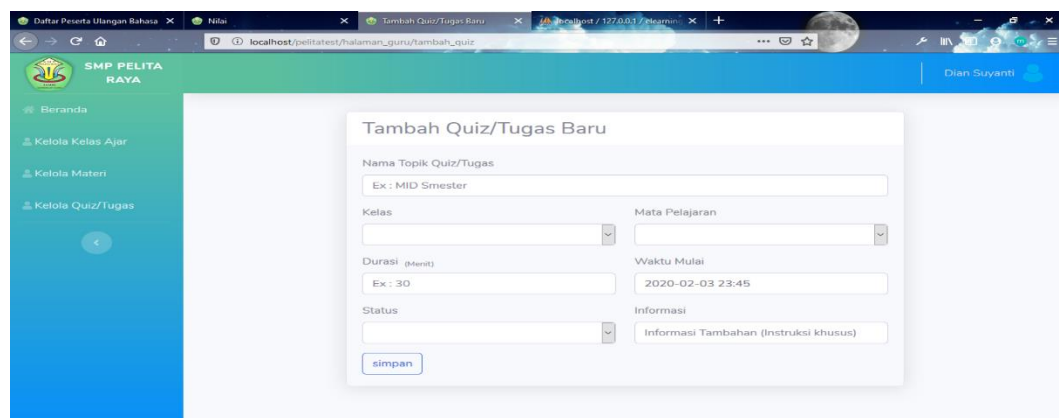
Daftar Peserta Ulangan Bahasa ×   Nilai ×   Tambah Quiz/Tugas Baru ×   localhost / 127.0.0.1 / elearnin ×   +

localhost/pelitatest/halaman_guru/tambah_quiz

SMP PELITA RAYA

Dian Suyanti

Beranda

Kelola Kelas Ajar

Kelola Materi

Kelola Quiz/Tugas

Tambah Quiz/Tugas Baru

Nama Topik Quiz/Tugas

Ex : MID Smester

Kelas

Mata Pelajaran

Durasi (Menit)

Ex : 30

Waktu Mulai

2020-02-03 23:45

Status

Informasi

Informasi Tambahan (Instruksi khusus)

simpan